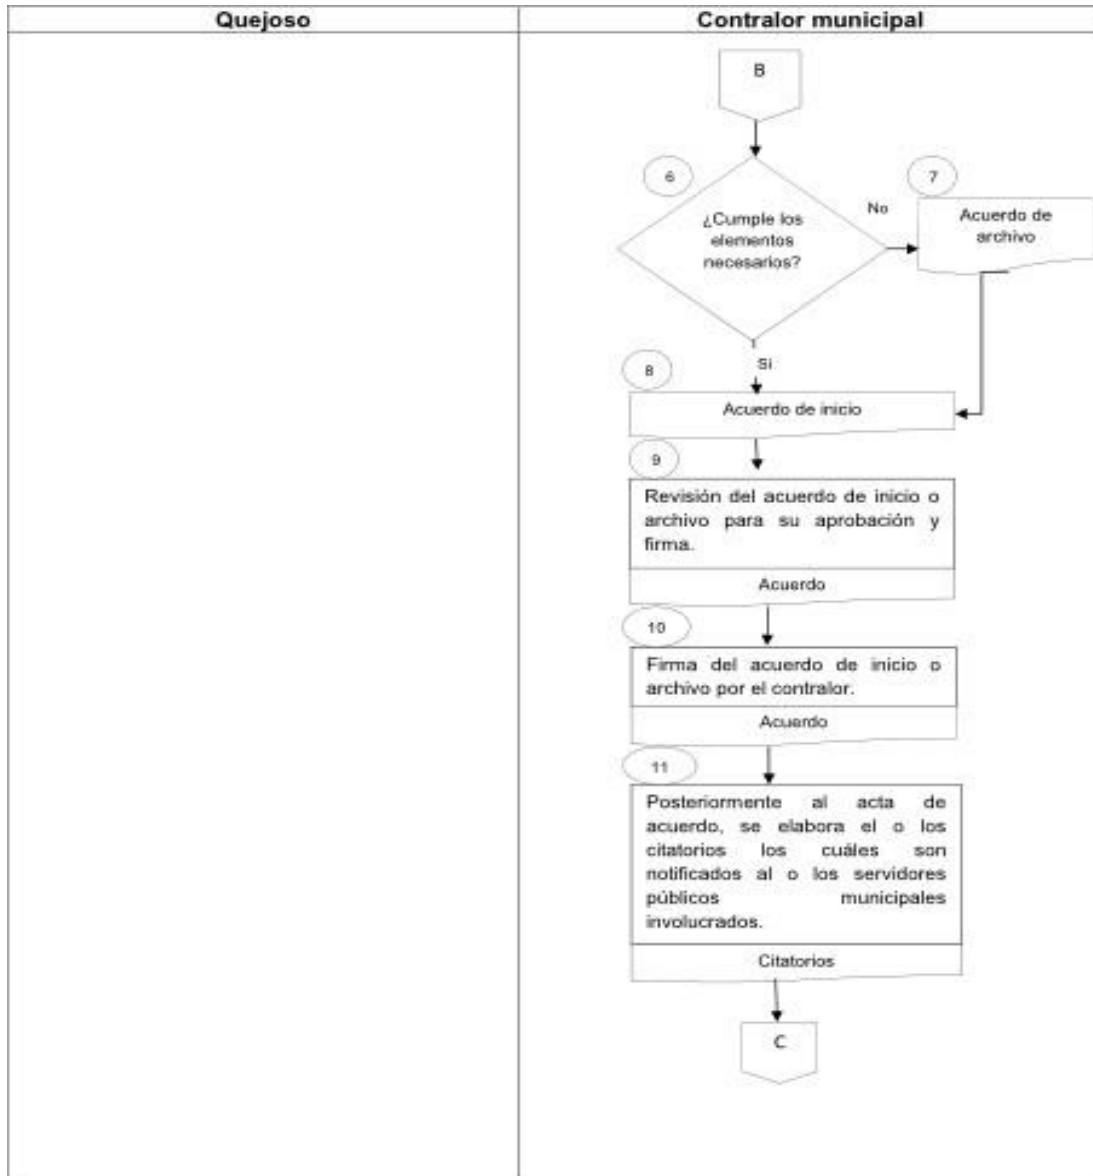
Quejoso

Contralor municipal

B

6

¿Cumple los elementos necesarios?

No

7

Acuerdo de archivo

Si

8

Acuerdo de inicio

9

Revisión del acuerdo de inicio o archivo para su aprobación y firma.

Acuerdo

10

Firma del acuerdo de inicio o archivo por el contralor.

Acuerdo

11

Posteriormente al acta de acuerdo, se elabora el o los citatorios los cuáles son notificados al o los servidores públicos municipales involucrados.

Citatorios

C